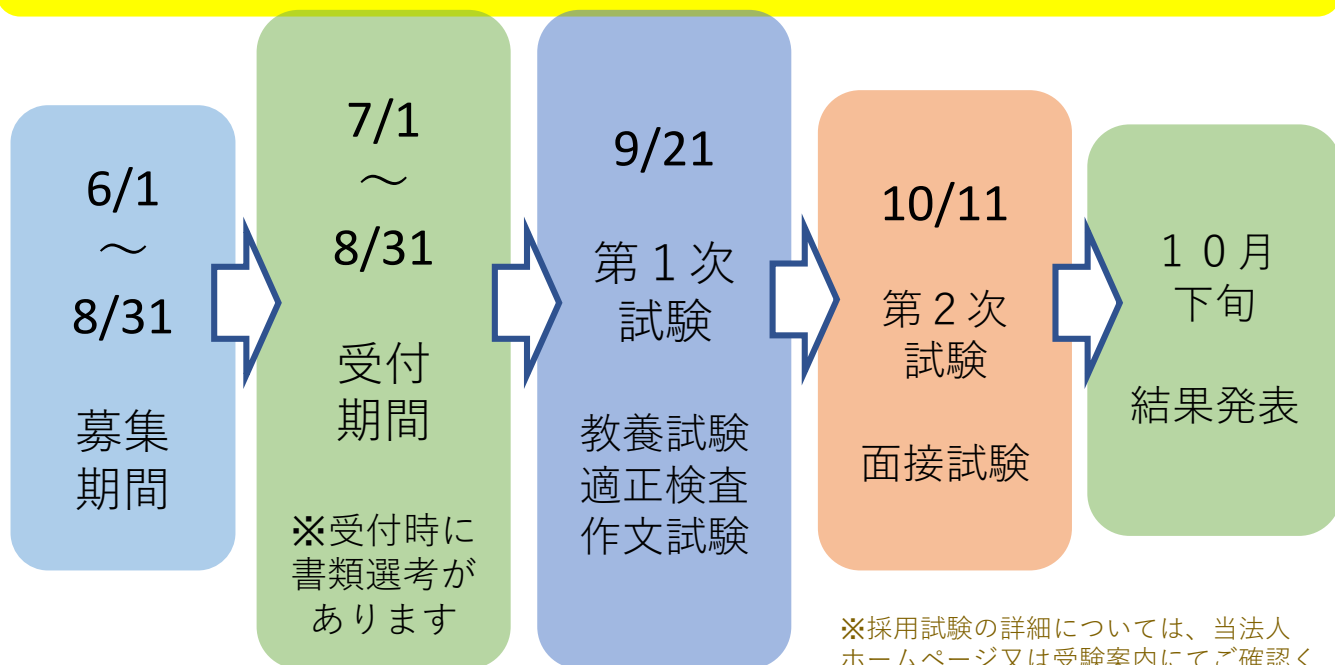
6/1
～
8/31

募集
期間

7/1
～
8/31

受付
期間

※受付時に
書類選考が
あります

9/21

第１次
試験

教養試験
適正検査
作文試験

10/11

第２次
試験

面接試験

１０月
下旬

結果発表

※採用試験の詳細については、当法人
ホームページ又は受験案内にてご確認く